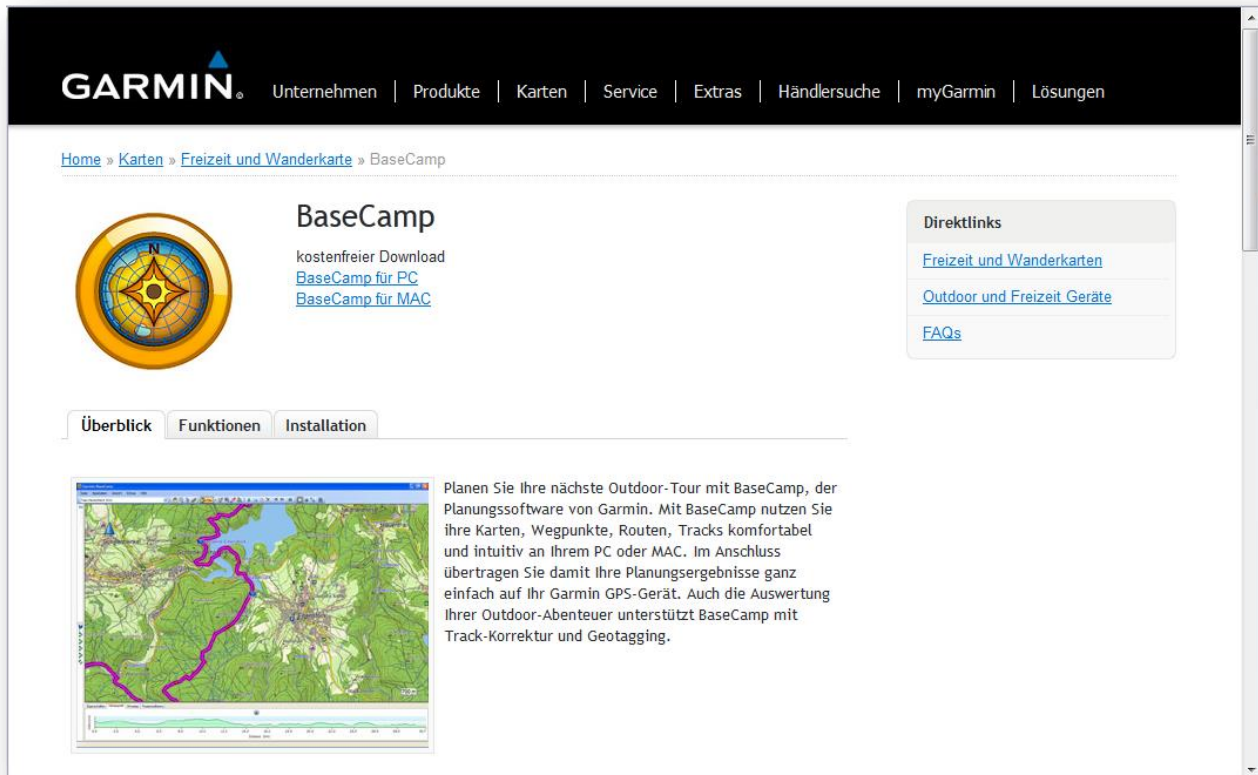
GARMIN. Unternehmen | Produkte | Karten | Service | Extras | Händlersuche | myGarmin | Lösungen

Home » Karten » Freizeit und Wanderkarte » BaseCamp

BaseCamp

kostenfreier Download
BaseCamp für PC
BaseCamp für MAC

Direktlinks

Freizeit und Wanderkarten

Outdoor und Freizeit Geräte

FAQs

Überblick | Funktionen | Installation

Planen Sie Ihre nächste Outdoor-Tour mit BaseCamp, der Planungssoftware von Garmin. Mit BaseCamp nutzen Sie ihre Karten, Wegpunkte, Routen, Tracks komfortabel und intuitiv an Ihrem PC oder MAC. Im Anschluss übertragen Sie damit Ihre Planungsergebnisse ganz einfach auf Ihr Garmin GPS-Gerät. Auch die Auswertung Ihrer Outdoor-Abenteuer unterstützt BaseCamp mit Track-Korrektur und Geotagging.